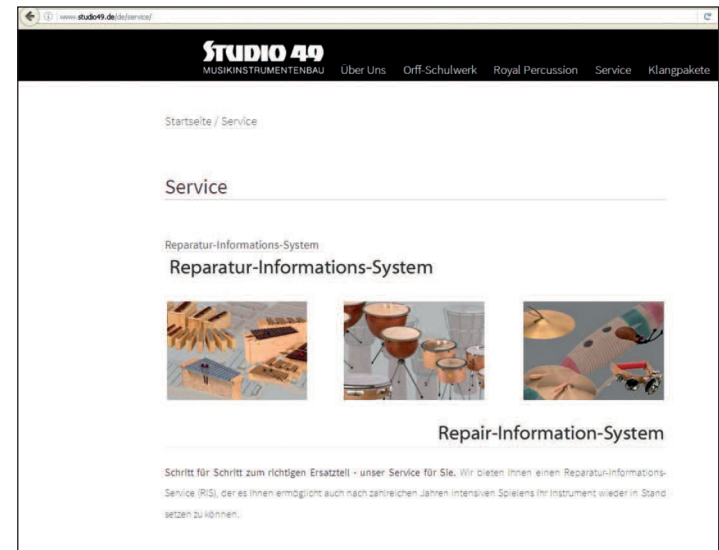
www.studio49.de/de/service/

STUDIO 49
MUSIKINSTRUMENTENBAU

Über Uns Orff-Schulwerk Royal Percussion Service Klangpakete

Startseite / Service

Service

Reparatur-Informations-System

Reparatur-Informations-System

Repair-Information-System

Schritt für Schritt zum richtigen Ersatzteil - unser Service für Sie. Wir bieten Ihnen einen Reparatur-Informations-Service (RIS), der es Ihnen ermöglicht auch nach zahlreichen Jahren intensiven Spielens Ihr Instrument wieder in Stand setzen zu können.